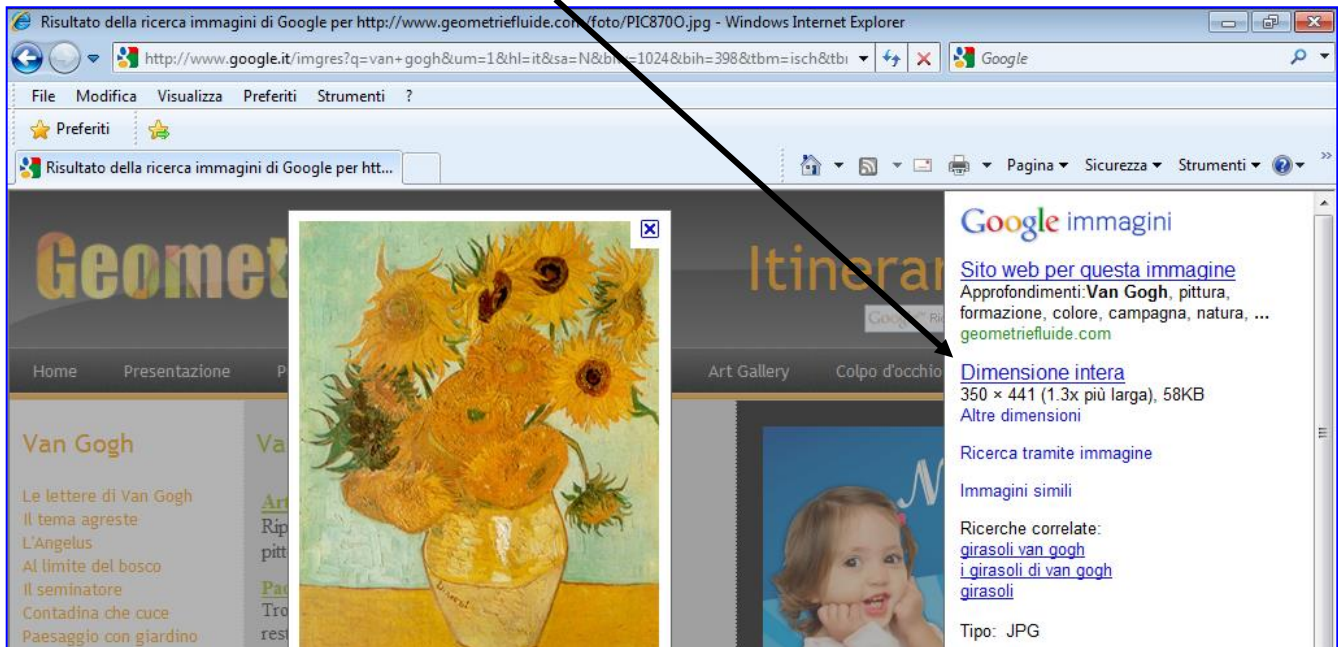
Risultato della ricerca immagini di Google per http://www.geometriefluide.com/foto/PIC870O.jpg - Windows Internet Explorer

http://www.google.it/imgres?q=van+gogh&um=1&hl=it&sa=N&biw=1024&bih=398&tbm=isch&tbi

Google

File Modifica Visualizza Preferiti Strumenti ?

Preferiti

Risultato della ricerca immagini di Google per htt...

Pagina ▾ Sicurezza ▾ Strumenti ▾

Geomet

Itineran

Home Presentazione P

Art Gallery Colpo d'occhio

Van Gogh

Le lettere di Van Gogh
Il tema agreste
L'Angelus
Al limite del bosco
Il seminatore
Contadina che cuce
Paesaggio con giardino

Va

Art
Rip
pitt

Pad
Tro
rest

Google immagini

Sito web per questa immagine
Approfondimenti:**Van Gogh**, pittura, formazione, colore, campagna, natura, ...
geometriefluide.com

Dimensione intera
350 × 441 (1.3x più larga), 58KB
Altre dimensioni

Ricerca tramite immagine

Immagini simili

Ricerche correlate:
girasoli van gogh
i girasoli di van gogh
girasoli

Tipo: JPG